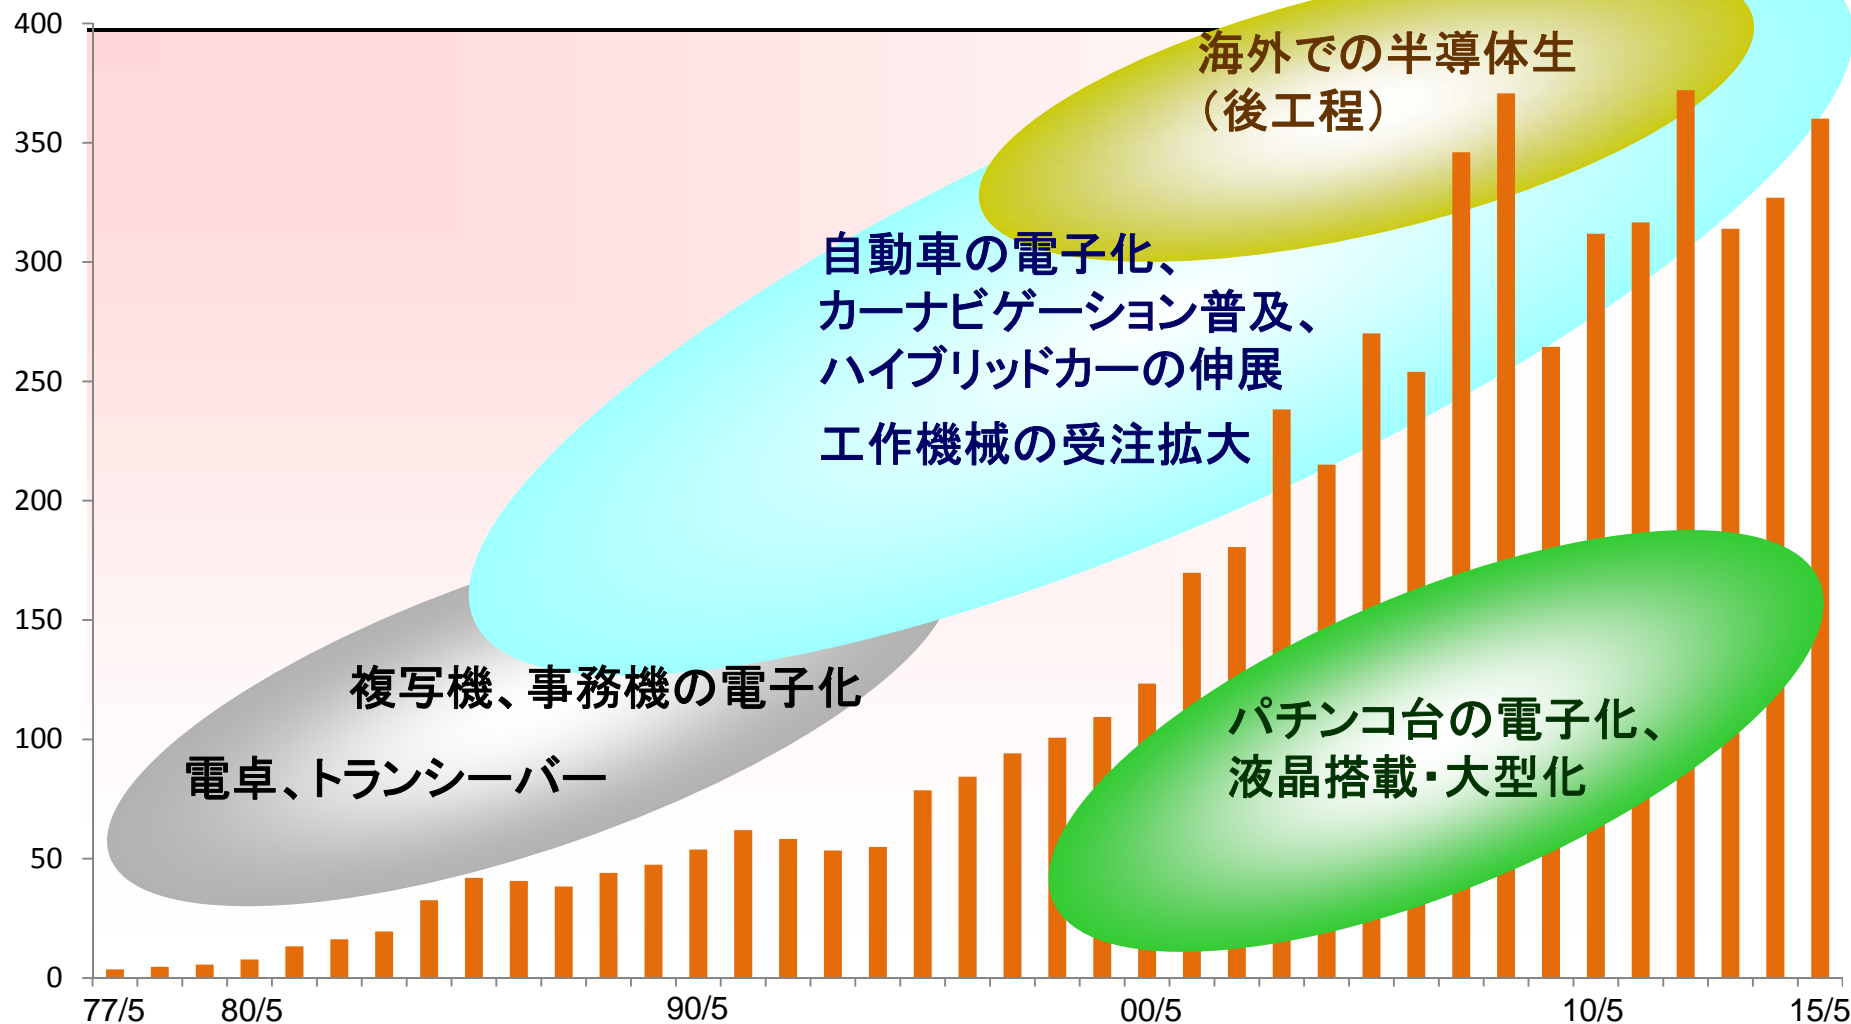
400
350
300
250
200
150
100
50
0

海外での半導体生
（後工程）

自動車の電子化、
カーナビゲーション普及、
ハイブリッドカーの伸展

工作機械の受注拡大

複写機、事務機の電子化

電卓、トランシーバー

パチンコ台の電子化、
液晶搭載・大型化

77/5
80/5
90/5
00/5
10/5
15/5